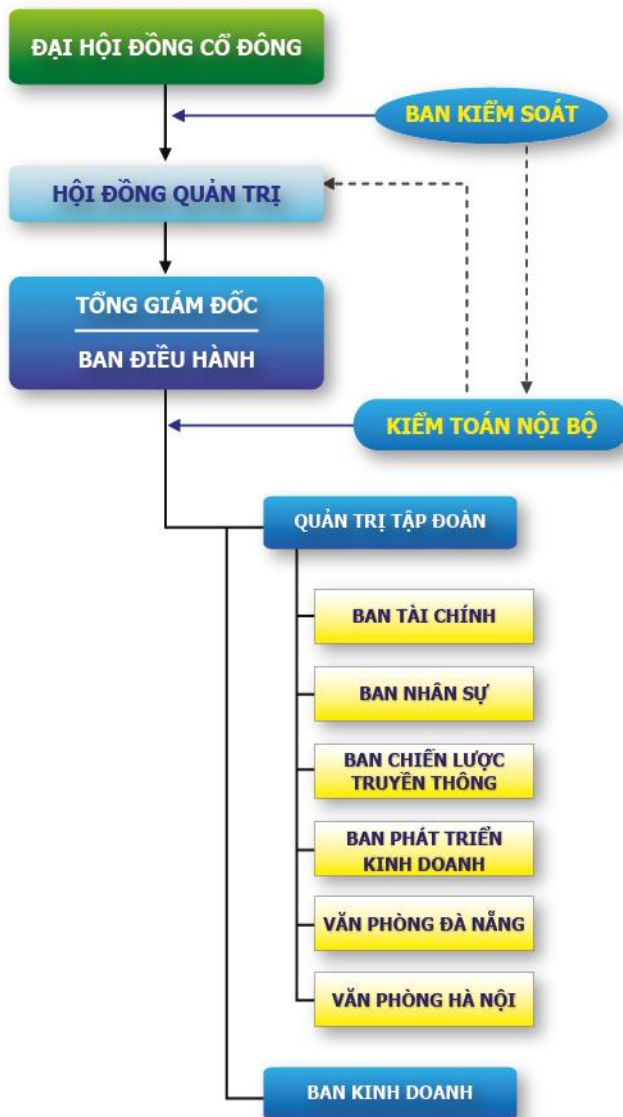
ĐẠI HỘI ĐỒNG CỔ ĐÔNG

BAN KIỂM SOÁT

HỘI ĐỒNG QUẢN TRỊ

TỔNG GIÁM ĐỐC

BAN ĐIỀU HÀNH

KIỂM TOÁN NỘI BỘ

QUẢN TRỊ TẬP ĐOÀN

BAN TÀI CHÍNH

BAN NHÂN SỰ

BAN CHIẾN LƯỢC TRUYỀN THÔNG

BAN PHÁT TRIỂN KINH DOANH

VĂN PHÒNG ĐÀ NẴNG

VĂN PHÒNG HÀ NỘI

BAN KINH DOANH